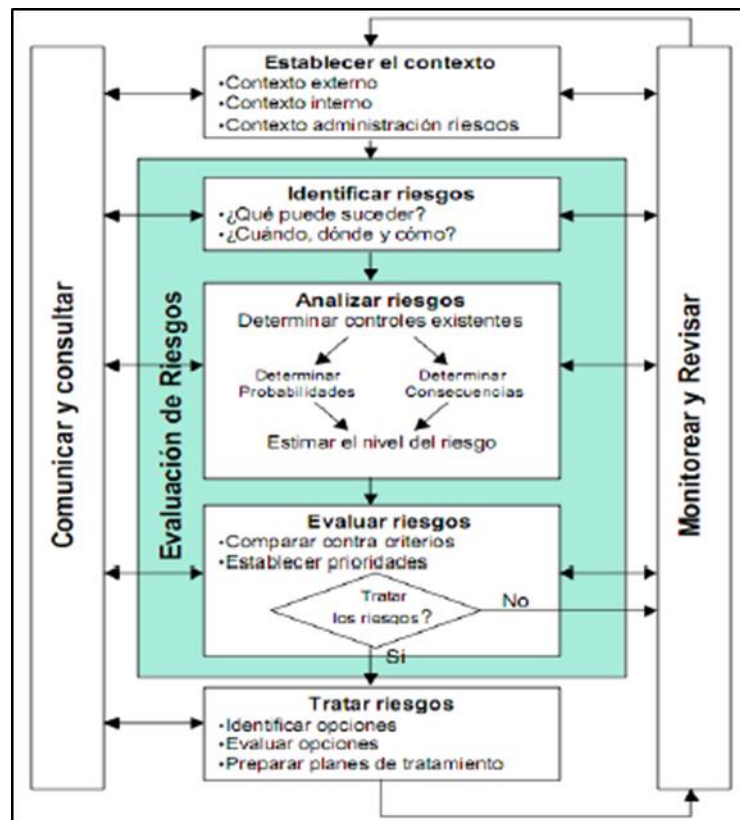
Comunicar y consultar

Establecer el contexto
•Contexto externo
•Contexto interno
•Contexto administración riesgos

Evaluación de Riesgos

Identificar riesgos
•¿Qué puede suceder?
•¿Cuándo, dónde y cómo?

Analizar riesgos
Determinar controles existentes
Determinar Probabilidades
Determinar Consecuencias
Estimar el nivel del riesgo

Evaluar riesgos
•Comparar contra criterios
•Establecer prioridades
Tratar los riesgos?
No
Si

Tratar riesgos
•Identificar opciones
•Evaluar opciones
•Preparar planes de tratamiento

Monitorear y Revisar